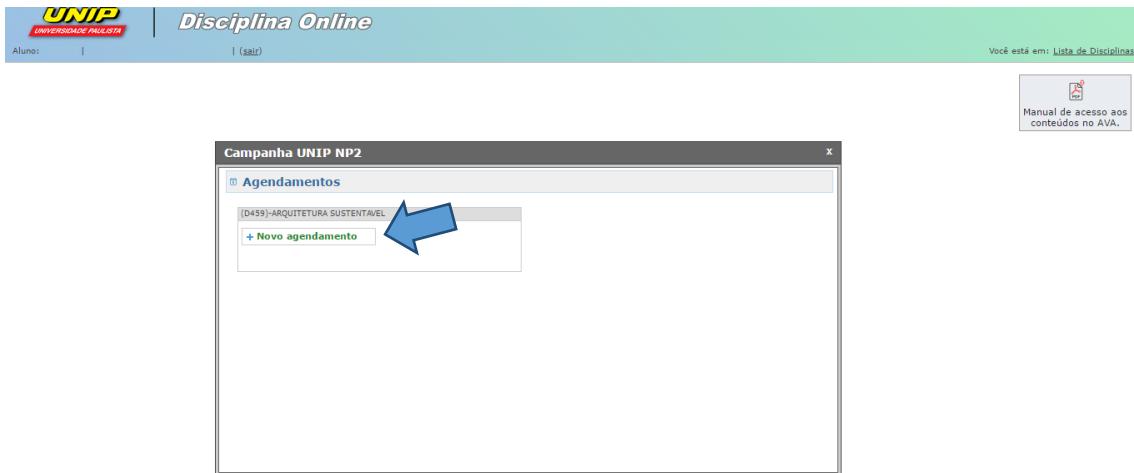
UNIP
UNIVERSIDADE PAULISTA

Disciplina Online

Aluno: | | (sair)

Você está em: Lista de Disciplinas

PDF
Manual de acesso aos conteúdos no AVA.

Campanha UNIP NP2

x

Agendamentos

(D459)-ARQUITETURA SUSTENTAVEL

+ Novo agendamento